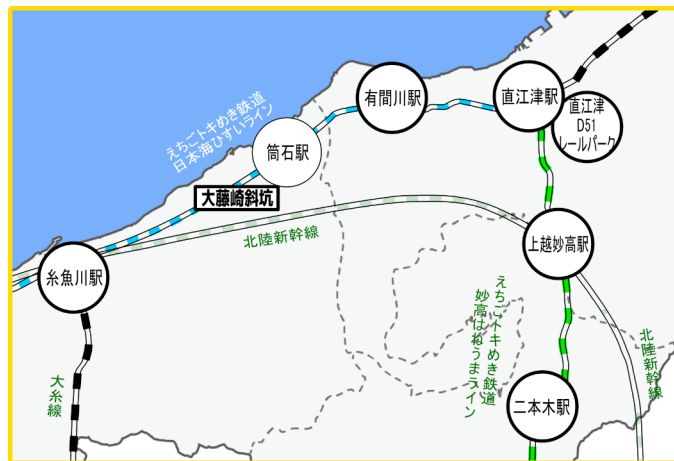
えちごトキめき鉄道
日本海ひすいライン

有間川駅

直江津駅

直江津
D51
レールパーク

筒石駅

大藤崎斜坑

北陸新幹線

上越妙高駅

糸魚川駅

えちごトキめき鉄道
妙高はねうまライン

北陸新幹線

大糸線

二本木駅